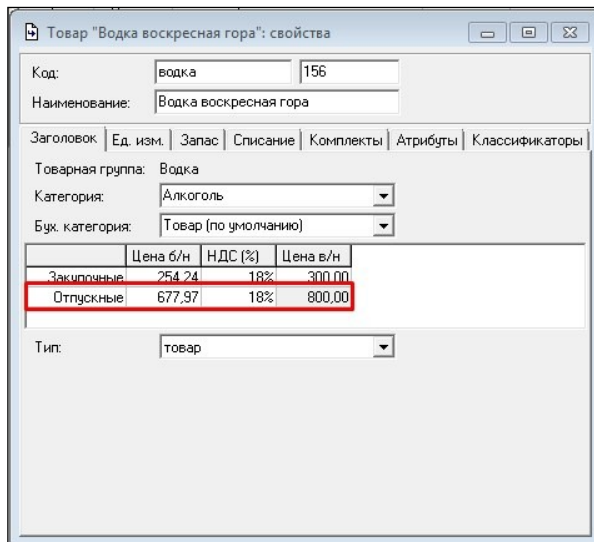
Товар "Водка воскресная гора": свойства

Код: водка 156

Наименование: Водка воскресная гора

Заголовок | Ед. изм. | Запас | Списание | Комплекты | Атрибуты | Классификаторы

Товарная группа: Водка

Категория: Алкоголь

Бух. категория: Товар (по умолчанию)

| | Цена б/н | НДС (%) | Цена в/н |
|---|---|---|---|
| Закупочные | 254,24 | 18% | 300,00 |
| Отпускные | 677,97 | 18% | 800,00 |

Тип: товар